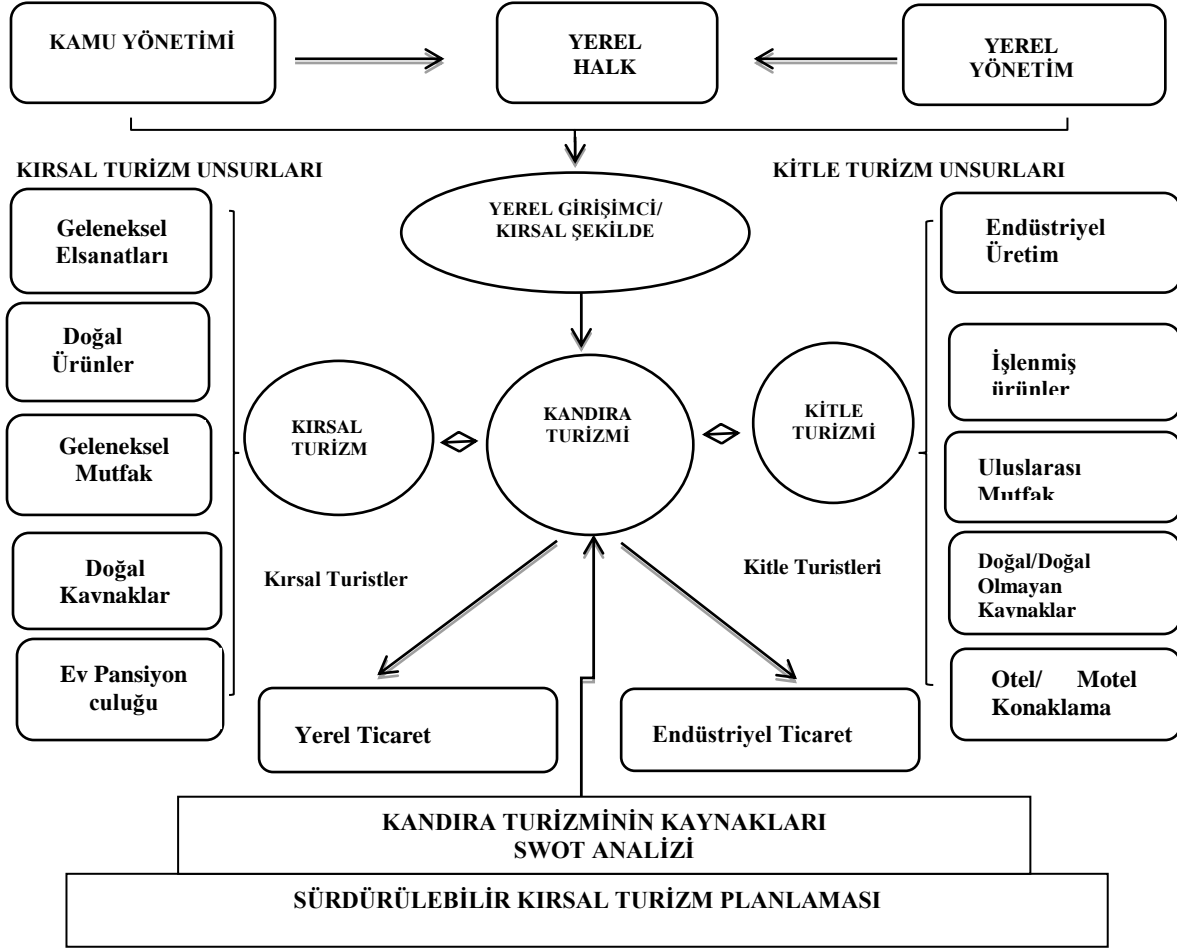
KAMU YÖNETİMİ

YEREL HALK

YEREL YÖNETİM

KIRSAL TURİZM UNSURLARI

KİTLE TURİZM UNSURLARI

YEREL GİRİŞİMCİ/ KIRSAL ŞEKİLDE

Geleneksel Elsanatları

Doğal Ürünler

Geleneksel Mutfak

Doğal Kaynaklar

Ev Pansiyon culuğu

KIRSAL TURİZM

KANDIRA TURİZMİ

KİTLE TURİZMİ

Endüstriyel Üretim

İşlenmiş ürünler

Uluslarası Mutfak

Doğal/Doğal Olmayan Kaynaklar

Otel/ Motel Konaklama

Kırsal Turistler

Kitle Turistleri

Yerel Ticaret

Endüstriyel Ticaret

KANDIRA TURİZMİNİN KAYNAKLARI SWOT ANALİZİ

SÜRDÜRÜLEBİLİR KIRSAL TURİZM PLANLAMASI